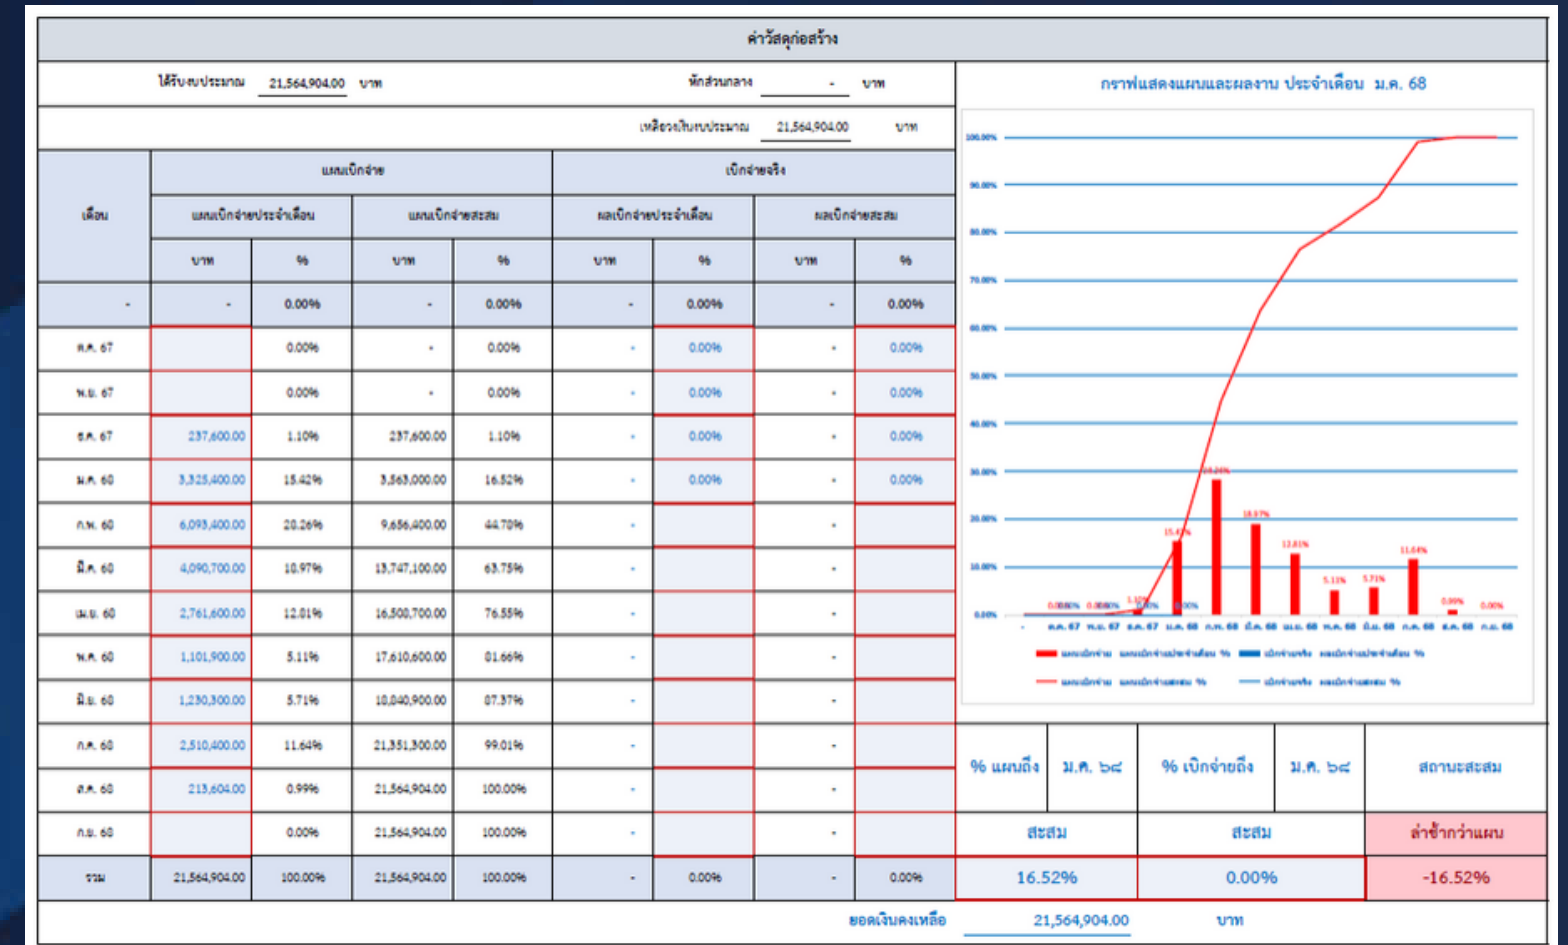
ค่าวัสดุก่อสร้าง

ได้รับงบประมาณ 21,564,904.00 บาท หักส่วนกลาง - บาท

เหลือจริงในงบประมาณ 21,564,904.00 บาท

| เดือน | แผนเบิกจ่ายประจำเดือน บาท | แผนเบิกจ่ายประจำเดือน % | แผนเบิกจ่ายสะสม บาท | แผนเบิกจ่ายสะสม % | ผลเบิกจ่ายประจำเดือน บาท | ผลเบิกจ่ายประจำเดือน % | ผลเบิกจ่ายสะสม บาท | ผลเบิกจ่ายสะสม % |
|---|---|---|---|---|---|---|---|---|
| - | - | 0.00% | - | 0.00% | - | 0.00% | - | 0.00% |
| ต.ค. 67 | | 0.00% | - | 0.00% | - | 0.00% | - | 0.00% |
| พ.ย. 67 | | 0.00% | - | 0.00% | - | 0.00% | - | 0.00% |
| ธ.ค. 67 | 237,600.00 | 1.10% | 237,600.00 | 1.10% | - | 0.00% | - | 0.00% |
| ม.ค. 68 | 3,325,400.00 | 15.42% | 3,563,000.00 | 16.52% | - | 0.00% | - | 0.00% |
| ก.พ. 68 | 6,093,400.00 | 28.26% | 9,656,400.00 | 44.78% | - | | - | |
| มี.ค. 68 | 4,090,700.00 | 18.97% | 13,747,100.00 | 63.75% | - | | - | |
| เม.ย. 68 | 2,761,600.00 | 12.81% | 16,508,700.00 | 76.55% | - | | - | |
| พ.ค. 68 | 1,101,900.00 | 5.11% | 17,610,600.00 | 81.66% | - | | - | |
| มิ.ย. 68 | 1,230,300.00 | 5.71% | 18,840,900.00 | 87.37% | - | | - | |
| ก.ค. 68 | 2,510,400.00 | 11.64% | 21,351,300.00 | 99.01% | - | | - | |
| ส.ค. 68 | 213,604.00 | 0.99% | 21,564,904.00 | 100.00% | - | | - | |
| ก.ย. 68 | | 0.00% | 21,564,904.00 | 100.00% | - | | - | |
| รวม | 21,564,904.00 | 100.00% | 21,564,904.00 | 100.00% | - | 0.00% | - | 0.00% |

แผนเบิกจ่าย เบิกจ่ายจริง

กราฟแสดงแผนและผลงาน ประจำเดือน ม.ค. 68

100.00% 90.00% 80.00% 70.00% 60.00% 50.00% 40.00% 30.00% 20.00% 10.00% 0.00%

0.00% 0.00% 1.10% 15.42% 28.26% 18.97% 12.81% 5.11% 5.71% 11.64% 0.99% 0.00%

- ต.ค. 67 พ.ย. 67 ธ.ค. 67 ม.ค. 68 ก.พ. 68 มี.ค. 68 เม.ย. 68 พ.ค. 68 มิ.ย. 68 ก.ค. 68 ส.ค. 68 ก.ย. 68

แผนเบิกจ่าย แผนเบิกจ่ายประจำเดือน % เบิกจ่ายจริง ผลเบิกจ่ายประจำเดือน %
แผนเบิกจ่าย แผนเบิกจ่ายสะสม % เบิกจ่ายจริง ผลเบิกจ่ายสะสม %

| % แผนถึง | ม.ค. ๖๘ | % เบิกจ่ายถึง | ม.ค. ๖๘ | สถานะสะสม |
|---|---|---|---|---|
| สะสม | | สะสม | | ล่าช้ากว่าแผน |
| 16.52% | | 0.00% | | -16.52% |

ยอดเงินคงเหลือ 21,564,904.00 บาท